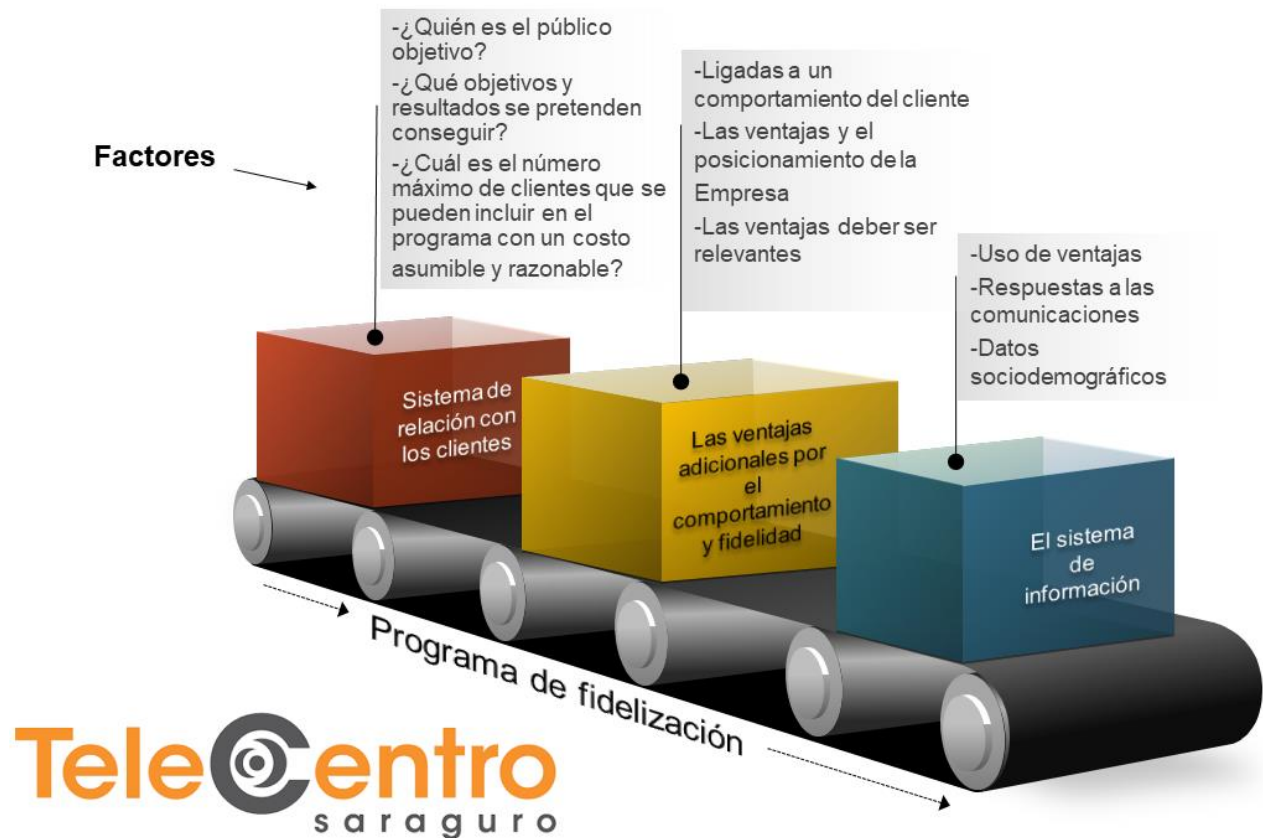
Factores

-¿Quién es el público objetivo?
-¿Qué objetivos y resultados se pretenden conseguir?
-¿Cuál es el número máximo de clientes que se pueden incluir en el programa con un costo asumible y razonable?

-Ligadas a un comportamiento del cliente
-Las ventajas y el posicionamiento de la Empresa
-Las ventajas deber ser relevantes

-Uso de ventajas
-Respuestas a las comunicaciones
-Datos sociodemográficos

Sistema de relación con los clientes

Las ventajas adicionales por el comportamiento y fidelidad

El sistema de información

Programa de fidelización

TeleCentro
saraguro